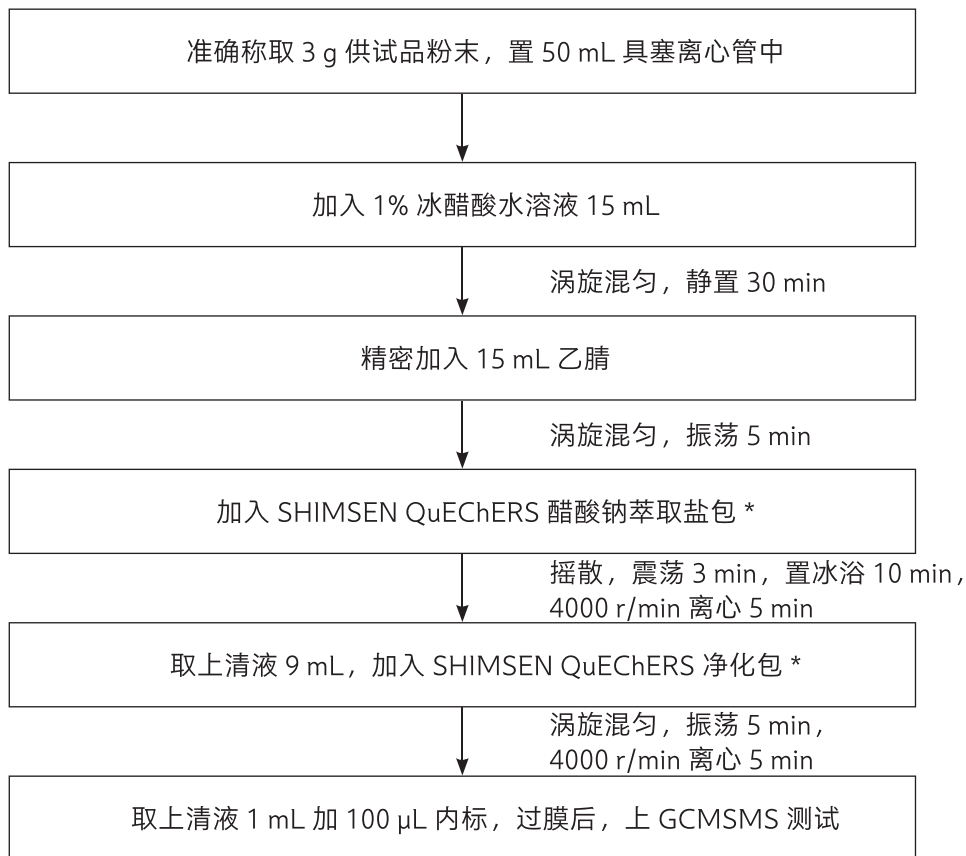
准确称取 3 g 供试品粉末，置 50 mL 具塞离心管中

加入 1% 冰醋酸水溶液 15 mL

涡旋混匀，静置 30 min

精密加入 15 mL 乙腈

涡旋混匀，振荡 5 min

加入 SHIMSEN QuEChERS 醋酸钠萃取盐包 *

摇散，震荡 3 min，置冰浴 10 min，4000 r/min 离心 5 min

取上清液 9 mL，加入 SHIMSEN QuEChERS 净化包 *

涡旋混匀，振荡 5 min，4000 r/min 离心 5 min

取上清液 1 mL 加 100 μL 内标，过膜后，上 GCMSMS 测试